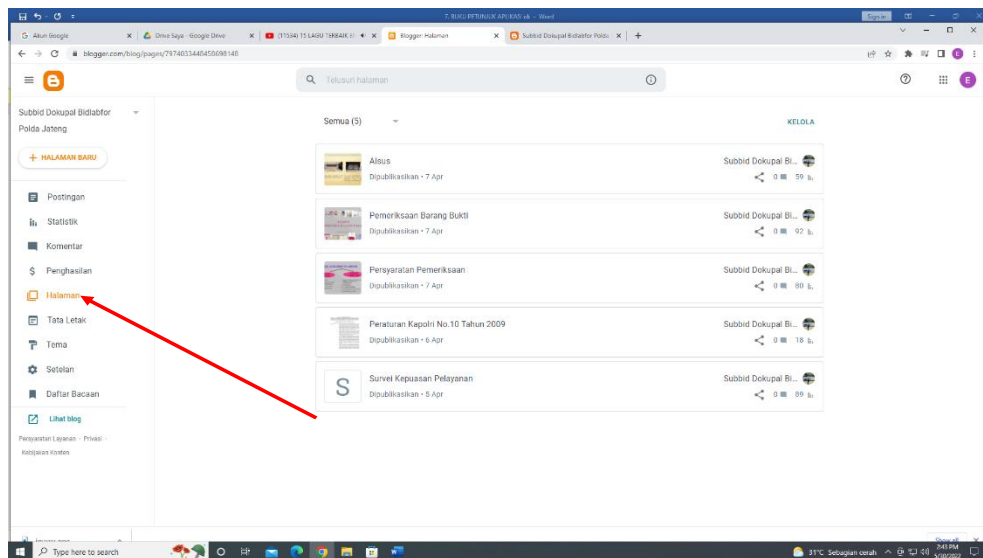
7. BUKU PETUNJUK APLIKASI.sk - Word
Sign in

G Akun Google
Drive Saya - Google Drive
(17334) 15 LAGU TERBAIK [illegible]
Blogger: Halaman
Subbid Dokupal Bidlabfor Polda

blogger.com/blog/pages/7974033440458098148

Telusuri halaman

Subbid Dokupal Bidlabfor Polda Jateng

+ HALAMAN BARU

Postingan
Statistik
Komentar
Penghasilan
Halaman
Tata Letak
Tema
Setelan
Daftar Bacaan

Lihat blog

Persyaratan Layanan · Privasi · Kebijakan Konten

Semua (5)
KELOLA

Alsus
Dipublikasikan • 7 Apr
Subbid Dokupal Bi...
0 59

Pemeriksaan Barang Bukti
Dipublikasikan • 7 Apr
Subbid Dokupal Bi...
0 92

Persyaratan Pemeriksaan
Dipublikasikan • 7 Apr
Subbid Dokupal Bi...
0 80

Peraturan Kapolri No.10 Tahun 2009
Dipublikasikan • 6 Apr
Subbid Dokupal Bi...
0 18

S
Survei Kepuasan Pelayanan
Dipublikasikan • 5 Apr
Subbid Dokupal Bi...
0 89

Type here to search
31°C Sebagian cerah
3:43 PM
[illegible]